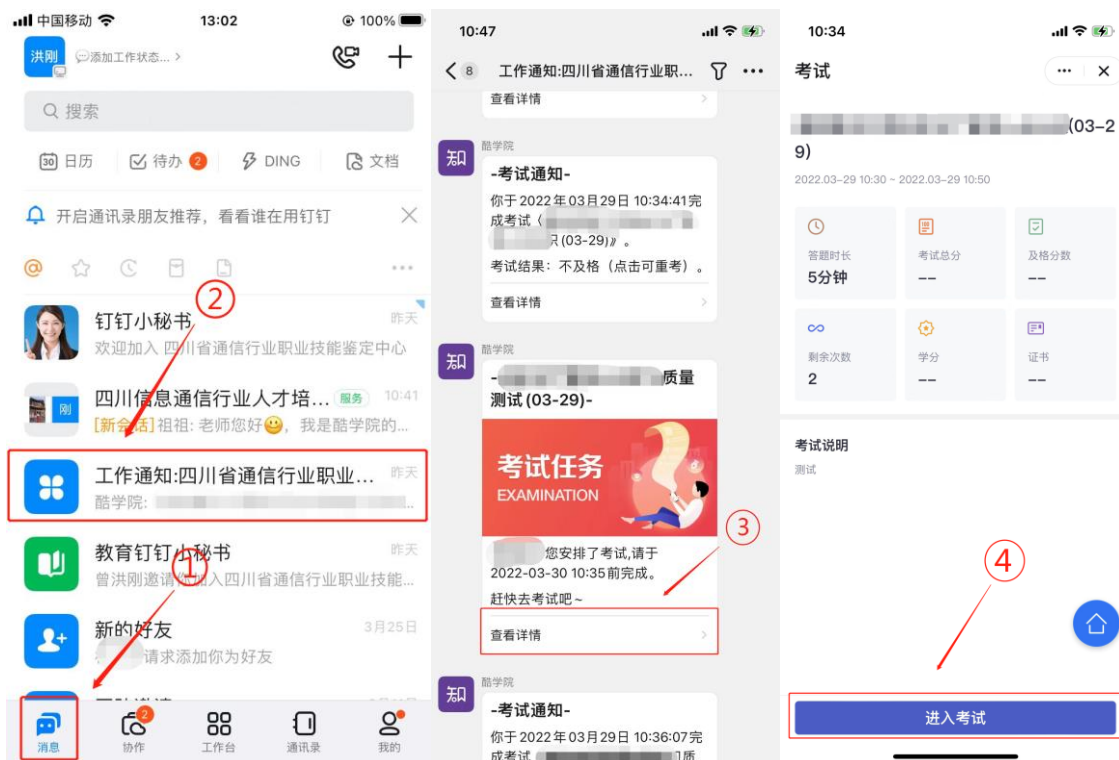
中国移动 13:02 100%

洪刚 添加工作状态... >

搜索

30 日历 待办 2 DING 文档

开启通讯录朋友推荐，看看谁在用钉钉

②

钉钉小秘书 昨天
欢迎加入 四川省通信行业职业技能鉴定中心

四川信息通信行业人才培... 服务 10:41
[新会话] 祖祖: 老师您好😊，我是酷学院的...

工作通知:四川省通信行业职业... 昨天
酷学院: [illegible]

教育钉钉小秘书 昨天
曾洪刚邀请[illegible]加入四川省通信行业职业技能...

①

新的好友 3月25日
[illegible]请求添加你为好友

消息 2 协作 工作台 通讯录 我的

10:47

8 工作通知:四川省通信行业职...

查看详情

知 酷学院
-考试通知-
你于 2022 年 03 月 29 日 10:34:41完成考试《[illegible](03-29)》。
考试结果：不及格（点击可重考）。
查看详情

知 酷学院
-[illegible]质量测试 (03-29)-
考试任务
EXAMINATION
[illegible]您安排了考试,请于 2022-03-30 10:35 前完成。
赶快去考试吧~
③
查看详情

知 酷学院
-考试通知-
你于 2022 年 03 月 29 日 10:36:07完成考试《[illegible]

10:34

考试

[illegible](03-29)
2022.03-29 10:30 ~ 2022.03-29 10:50

答题时长 5分钟
考试总分 --
及格分数 --
剩余次数 2
学分 --
证书 --

考试说明
测试

④

进入考试